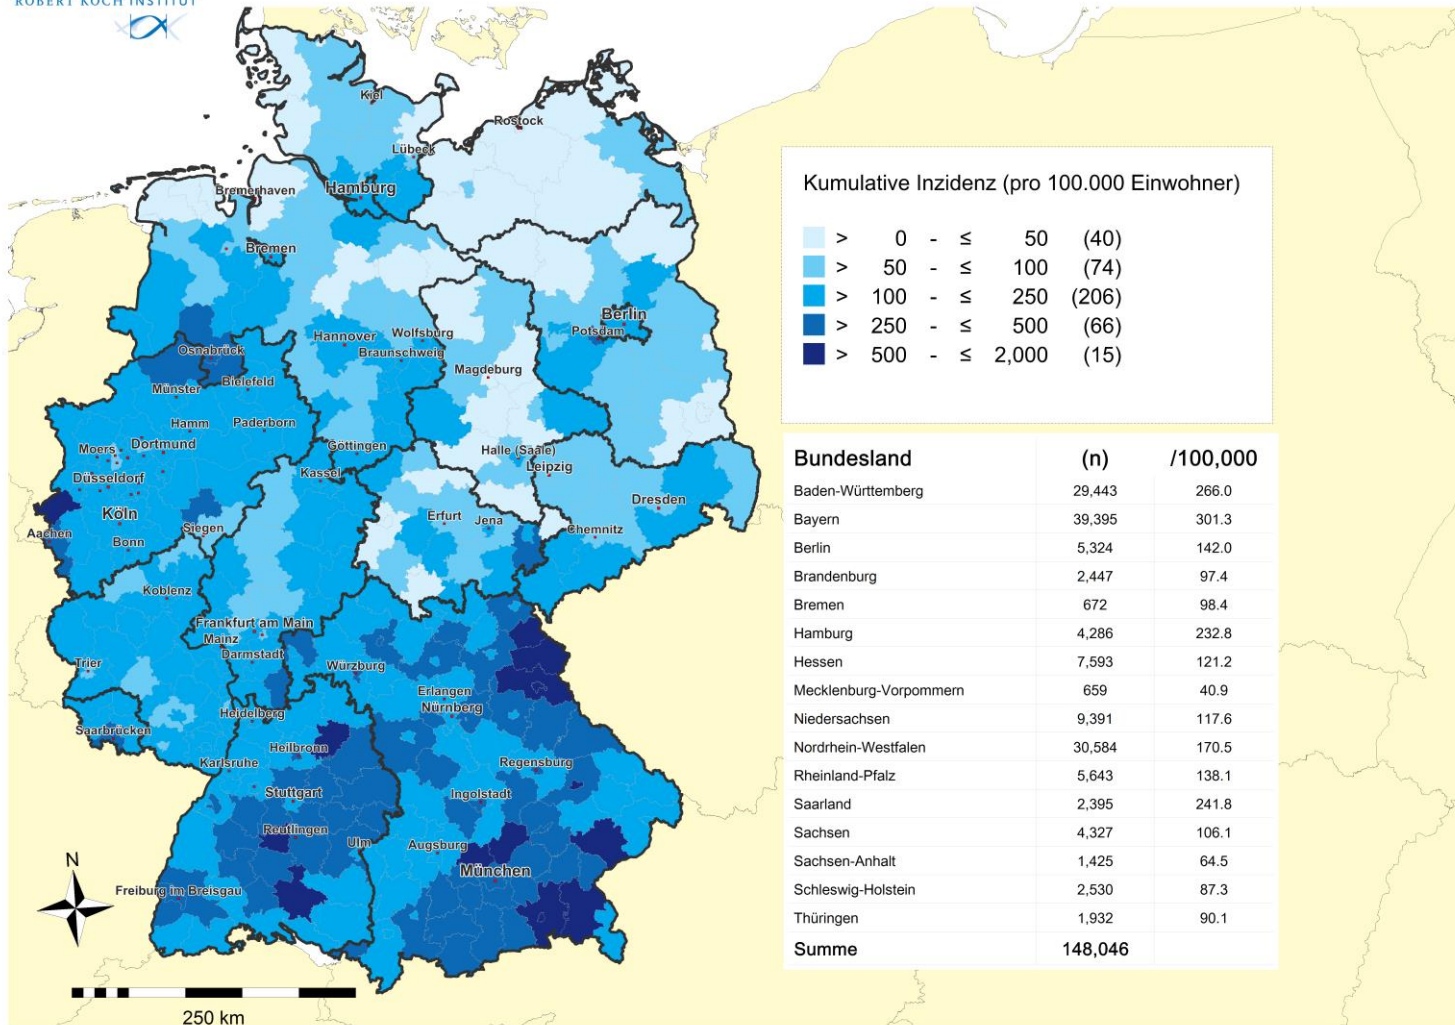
ROBERT KOCH INSTITUT

Kiel
Rostock
Lübeck
Bremerhaven
Hamburg
Bremen
Berlin
Potsdam
Hannover
Wolfsburg
Braunschweig
Osnabrück
Magdeburg
Münster
Bielefeld
Hamm
Paderborn
Moers
Dortmund
Göttingen
Halle (Saale)
Leipzig
Düsseldorf
Kassel
Dresden
Köln
Aachen
Siegen
Erfurt
Jena
Chemnitz
Bonn
Koblenz
Frankfurt am Main
Mainz
Darmstadt
Trier
Würzburg
Erlangen
Nürnberg
Saarbrücken
Heidelberg
Heilbronn
Karlsruhe
Regensburg
Stuttgart
Ingolstadt
Reutlingen
Ulm
Augsburg
München
Freiburg im Breisgau
N
250 km

Kumulative Inzidenz (pro 100.000 Einwohner)

> 0 - ≤ 50 (40)
> 50 - ≤ 100 (74)
> 100 - ≤ 250 (206)
> 250 - ≤ 500 (66)
> 500 - ≤ 2,000 (15)

| Bundesland | (n) | /100,000 |
|---|---|---|
| Baden-Württemberg | 29,443 | 266.0 |
| Bayern | 39,395 | 301.3 |
| Berlin | 5,324 | 142.0 |
| Brandenburg | 2,447 | 97.4 |
| Bremen | 672 | 98.4 |
| Hamburg | 4,286 | 232.8 |
| Hessen | 7,593 | 121.2 |
| Mecklenburg-Vorpommern | 659 | 40.9 |
| Niedersachsen | 9,391 | 117.6 |
| Nordrhein-Westfalen | 30,584 | 170.5 |
| Rheinland-Pfalz | 5,643 | 138.1 |
| Saarland | 2,395 | 241.8 |
| Sachsen | 4,327 | 106.1 |
| Sachsen-Anhalt | 1,425 | 64.5 |
| Schleswig-Holstein | 2,530 | 87.3 |
| Thüringen | 1,932 | 90.1 |
| Summe | 148,046 | |